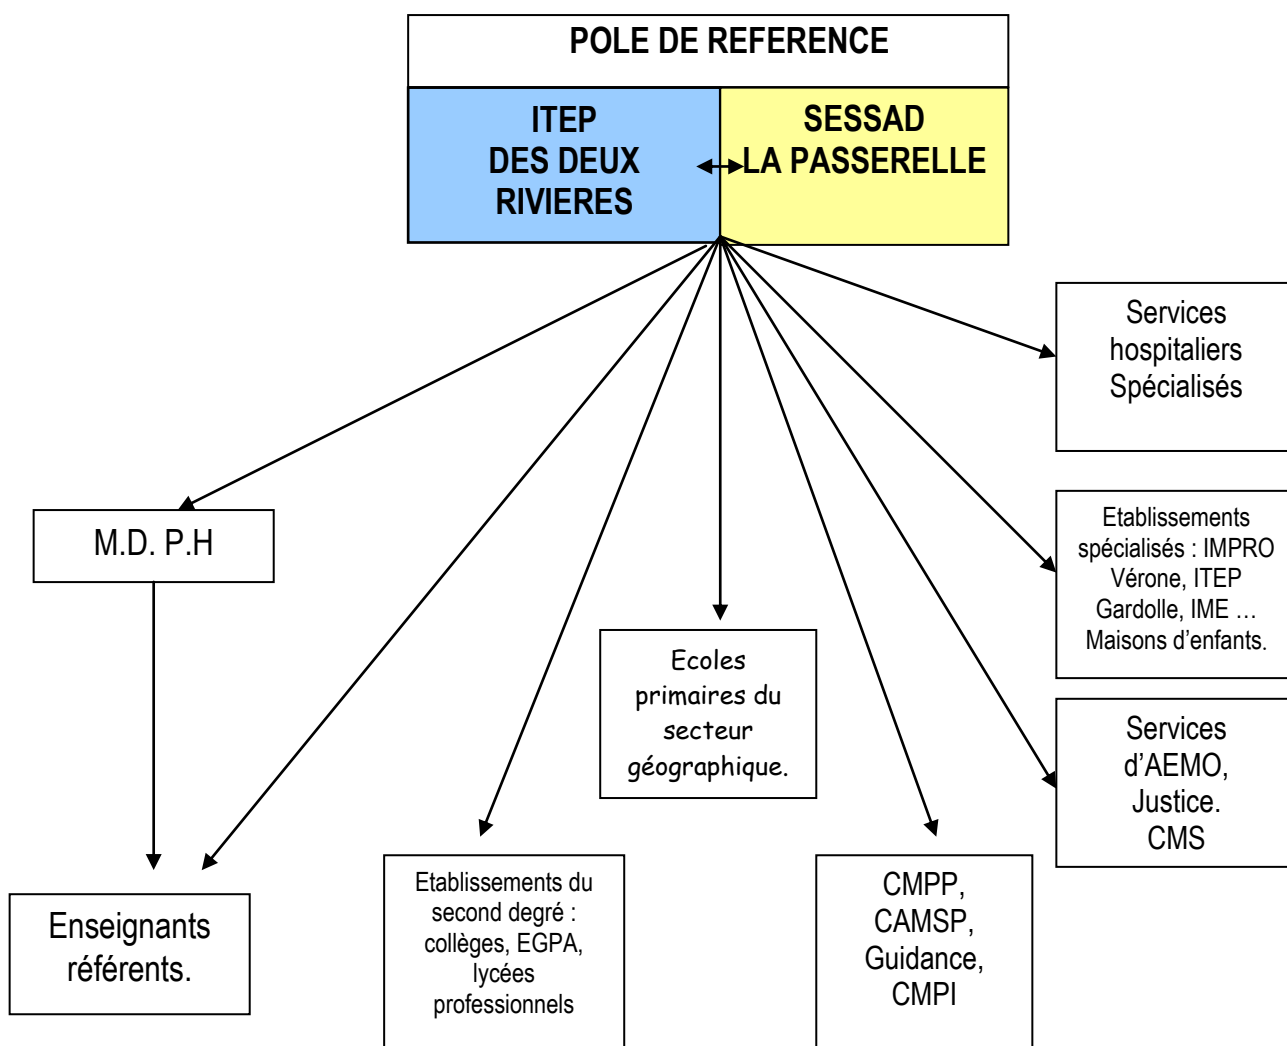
POLE DE REFERENCE

ITEP DES DEUX RIVIERES

SESSAD LA PASSERELLE

Services hospitaliers Spécialisés

M.D. P.H

Etablissements spécialisés : IMPRO Vérone, ITEP Gardolle, IME … Maisons d'enfants.

Ecoles primaires du secteur géographique.

Services d'AEMO, Justice. CMS

Enseignants référents.

Etablissements du second degré : collèges, EGPA, lycées professionnels

CMPP, CAMSP, Guidance, CMPI